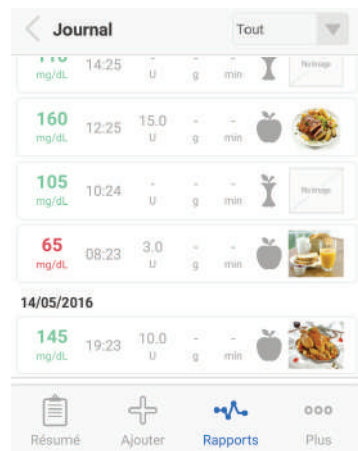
Journal

Tout

110 mg/dL 14:25 - U - g - min Nettoyage

160 mg/dL 12:25 15.0 U - g - min

105 mg/dL 10:24 - U - g - min Nettoyage

65 mg/dL 08:23 3.0 U - g - min

14/05/2016

145 mg/dL 19:23 10.0 U - g - min

Résumé Ajouter Rapports Plus